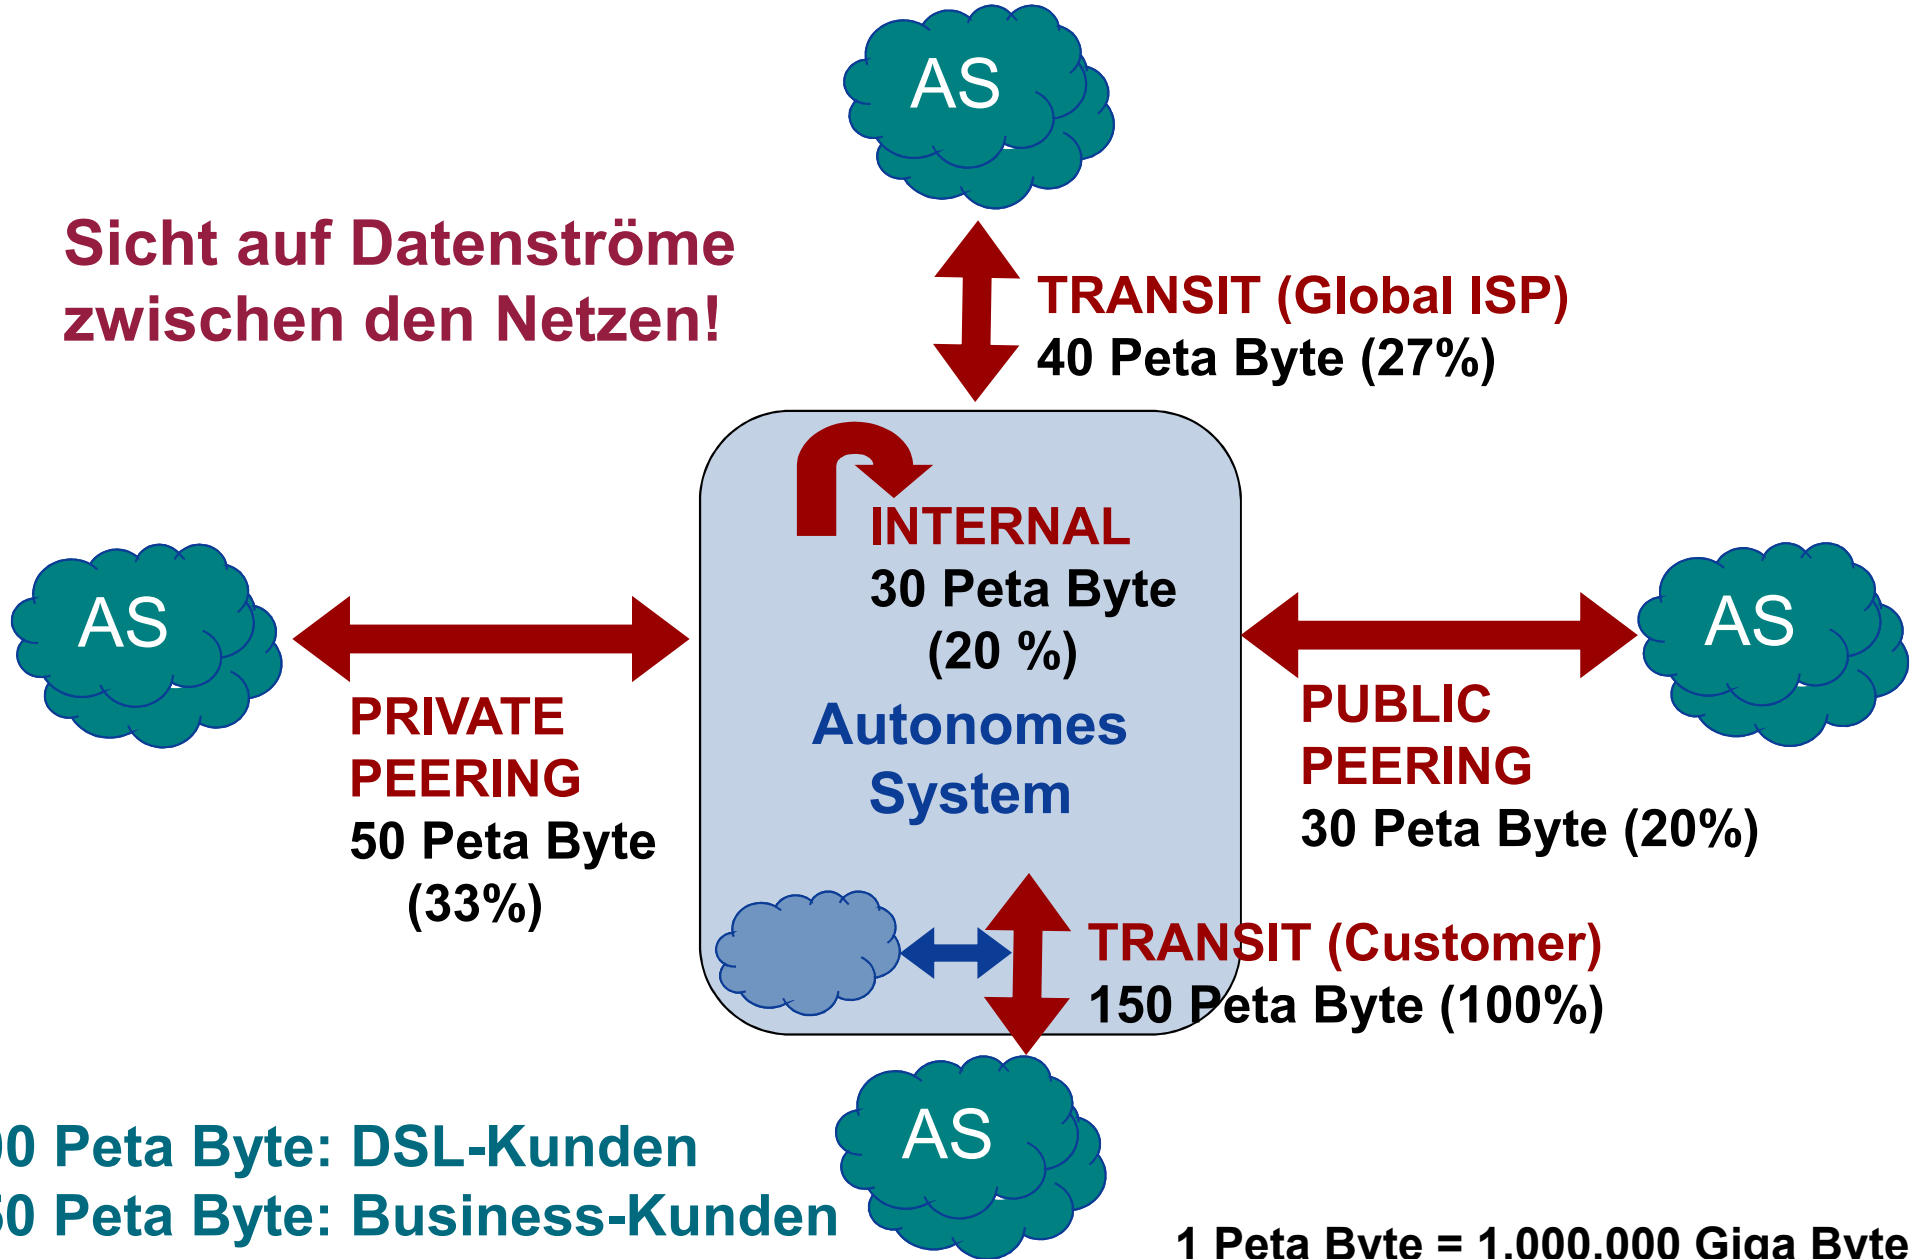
AS

Sicht auf Datenströme zwischen den Netzen!

TRANSIT (Global ISP)
40 Peta Byte (27%)

INTERNAL
30 Peta Byte
(20 %)

AS

AS

PRIVATE PEERING
50 Peta Byte
(33%)

Autonomes System

PUBLIC PEERING
30 Peta Byte (20%)

TRANSIT (Customer)
150 Peta Byte (100%)

AS

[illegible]0 Peta Byte: DSL-Kunden
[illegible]0 Peta Byte: Business-Kunden

1 Peta Byte = 1.000.000 Giga Byte